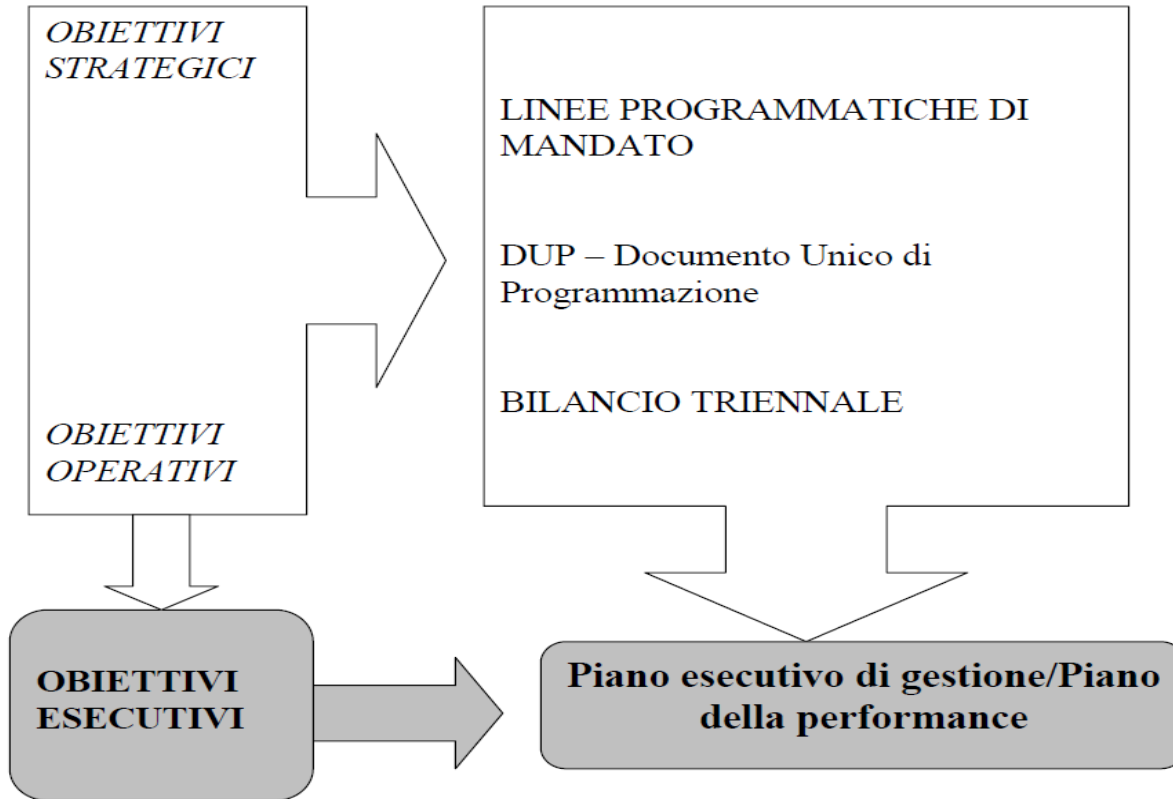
OBIETTIVI STRATEGICI

OBIETTIVI OPERATIVI

LINEE PROGRAMMATICHE DI MANDATO

DUP – Documento Unico di Programmazione

BILANCIO TRIENNALE

OBIETTIVI ESECUTIVI

Piano esecutivo di gestione/Piano della performance